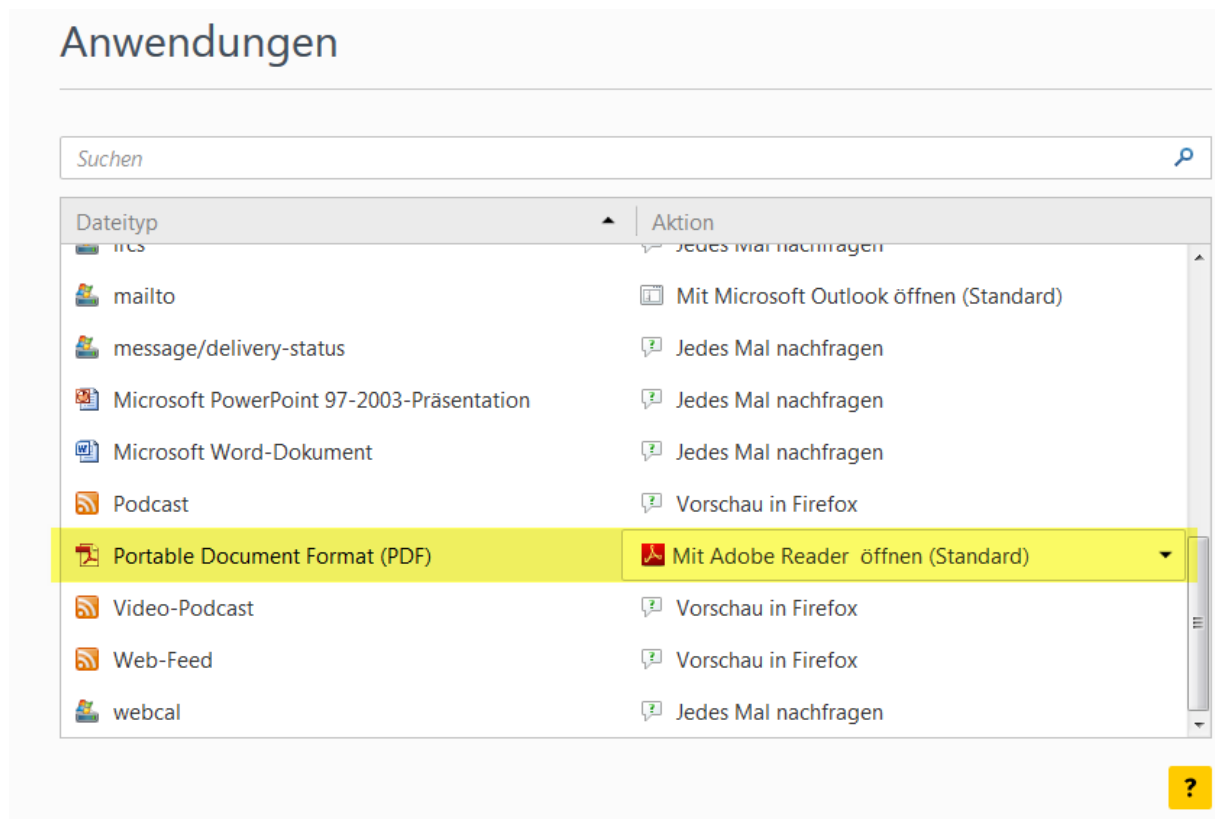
Anwendungen

Suchen

| Dateityp | Aktion |
|---|---|
| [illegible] | Jedes Mal nachfragen |
| mailto | Mit Microsoft Outlook öffnen (Standard) |
| message/delivery-status | Jedes Mal nachfragen |
| Microsoft PowerPoint 97-2003-Präsentation | Jedes Mal nachfragen |
| Microsoft Word-Dokument | Jedes Mal nachfragen |
| Podcast | Vorschau in Firefox |
| Portable Document Format (PDF) | Mit Adobe Reader öffnen (Standard) |
| Video-Podcast | Vorschau in Firefox |
| Web-Feed | Vorschau in Firefox |
| webcal | Jedes Mal nachfragen |

?